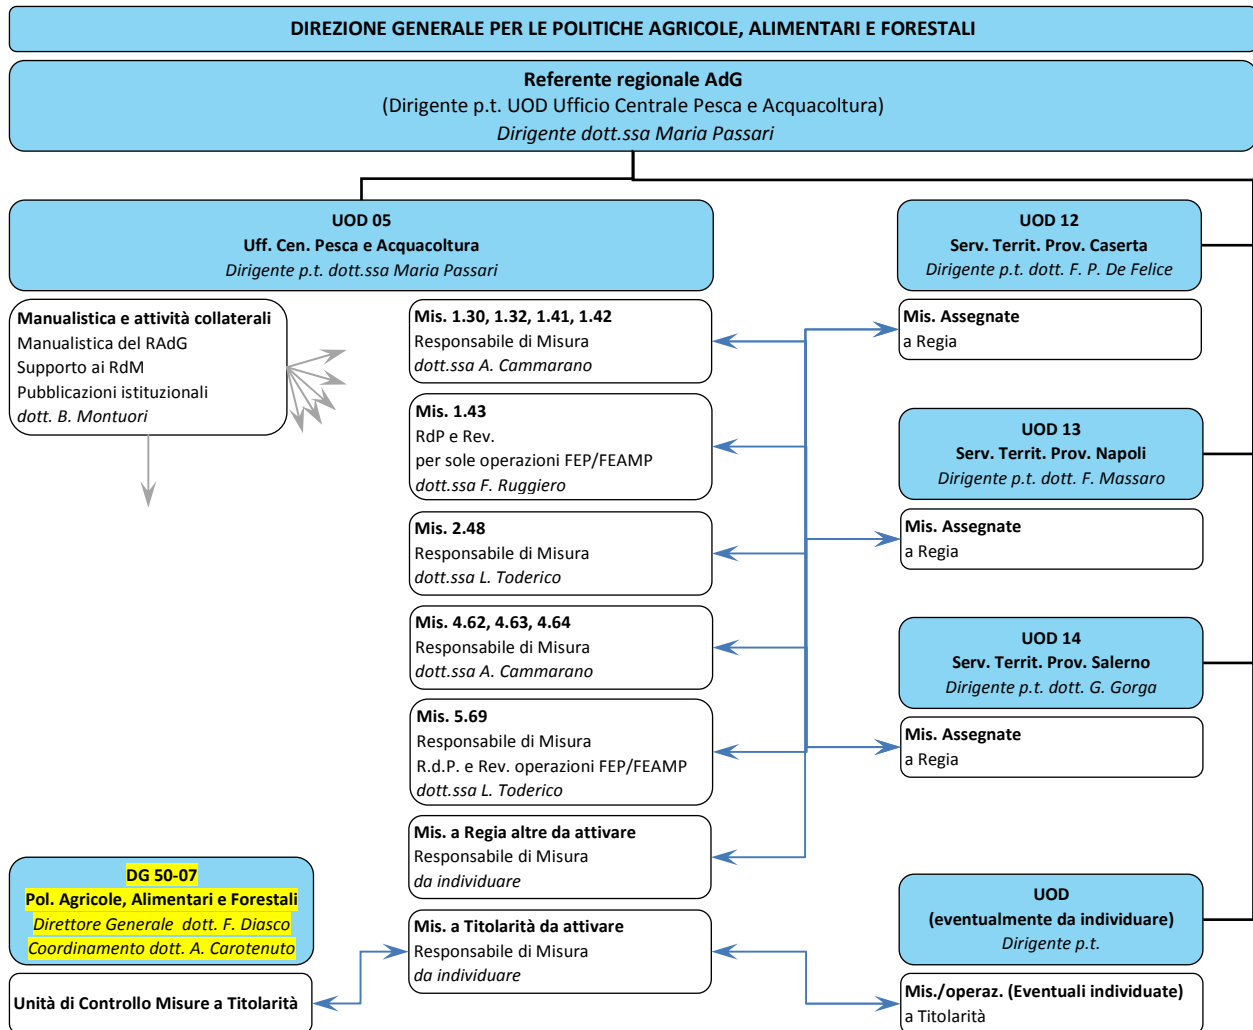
DIREZIONE GENERALE PER LE POLITICHE AGRICOLE, ALIMENTARI E FORESTALI

Referente regionale AdG
(Dirigente p.t. UOD Ufficio Centrale Pesca e Acquacoltura)
Dirigente dott.ssa Maria Passari

UOD 05
Uff. Cen. Pesca e Acquacoltura
Dirigente p.t. dott.ssa Maria Passari

UOD 12
Serv. Territ. Prov. Caserta
Dirigente p.t. dott. F. P. De Felice

Manualistica e attività collaterali
Manualistica del RAdG
Supporto ai RdM
Pubblicazioni istituzionali
dott. B. Montuori

Mis. 1.30, 1.32, 1.41, 1.42
Responsabile di Misura
dott.ssa A. Cammarano

Mis. Assegnate
a Regia

Mis. 1.43
RdP e Rev.
per sole operazioni FEP/FEAMP
dott.ssa F. Ruggiero

UOD 13
Serv. Territ. Prov. Napoli
Dirigente p.t. dott. F. Massaro

Mis. 2.48
Responsabile di Misura
dott.ssa L. Toderico

Mis. Assegnate
a Regia

Mis. 4.62, 4.63, 4.64
Responsabile di Misura
dott.ssa A. Cammarano

UOD 14
Serv. Territ. Prov. Salerno
Dirigente p.t. dott. G. Gorga

Mis. 5.69
Responsabile di Misura
R.d.P. e Rev. operazioni FEP/FEAMP
dott.ssa L. Toderico

Mis. Assegnate
a Regia

Mis. a Regia altre da attivare
Responsabile di Misura
da individuare

DG 50-07
Pol. Agricole, Alimentari e Forestali
Direttore Generale dott. F. Diasco
Coordinamento dott. A. Carotenuto

UOD
(eventualmente da individuare)
Dirigente p.t.

Mis. a Titolarità da attivare
Responsabile di Misura
da individuare

Unità di Controllo Misure a Titolarità

Mis./operaz. (Eventuali individuate)
a Titolarità